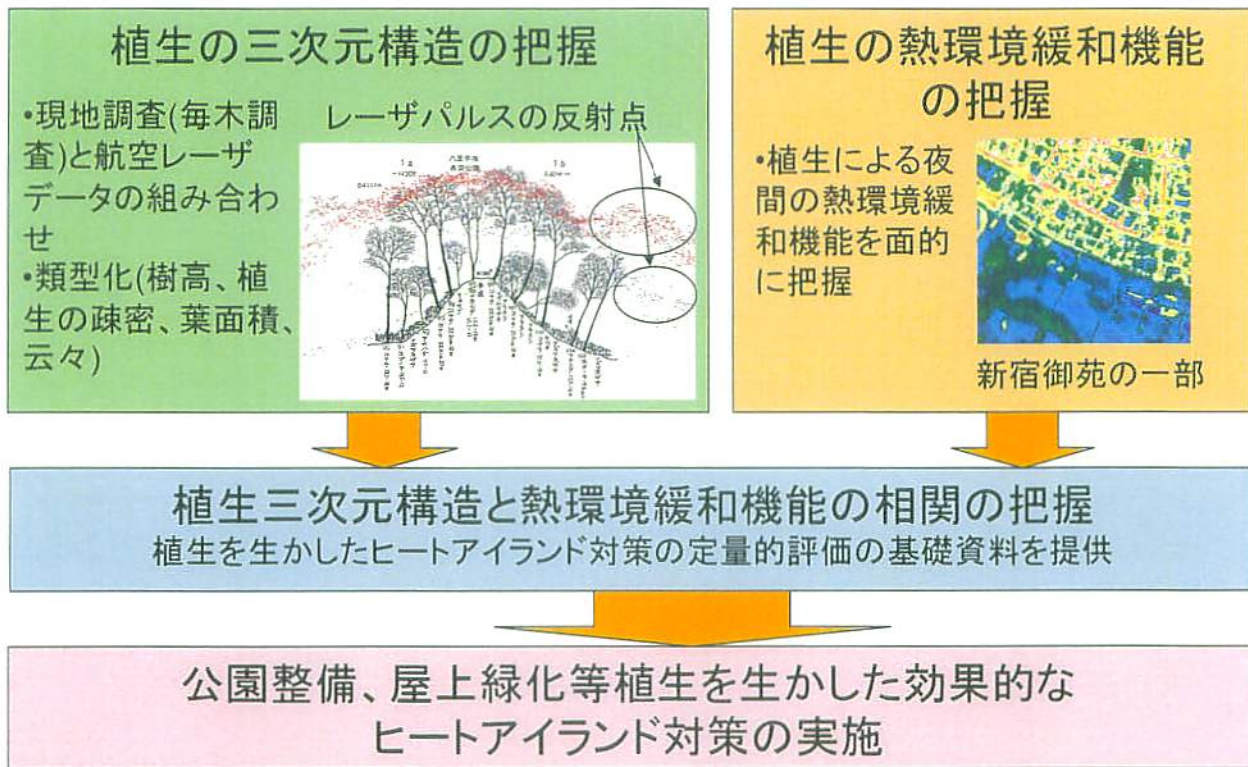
植生の三次元構造の把握

•現地調査(毎木調査)と航空レーザデータの組み合わせ
•類型化(樹高、植生の疎密、葉面積、云々)

レーザパルスの反射点

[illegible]

植生の熱環境緩和機能の把握

•植生による夜間の熱環境緩和機能を面的に把握

新宿御苑の一部

植生三次元構造と熱環境緩和機能の相関の把握
植生を生かしたヒートアイランド対策の定量的評価の基礎資料を提供

公園整備、屋上緑化等植生を生かした効果的なヒートアイランド対策の実施